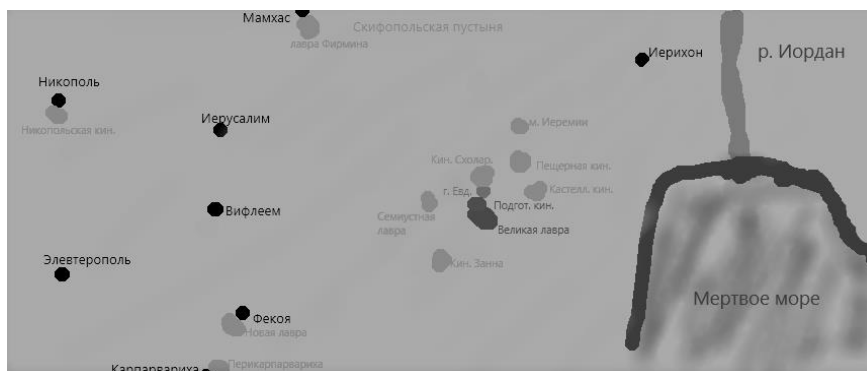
Мамхас
Скифопольская пустыня
лавра Фирмина
Иерихон
р. Иордан
Никополь
Никопольская кин.
Иерусалим
м. Иеремии
Кин. Схолар.
Пещерная кин.
г. Евд.
Кастелл. кин.
Подгот. кин.
Вифлеем
Семиустная лавра
Великая лавра
Элевтерополь
Кин. Занна
Мертвое море
Фекоя
Новая лавра
Карпарвариха
Перикарпарвариха